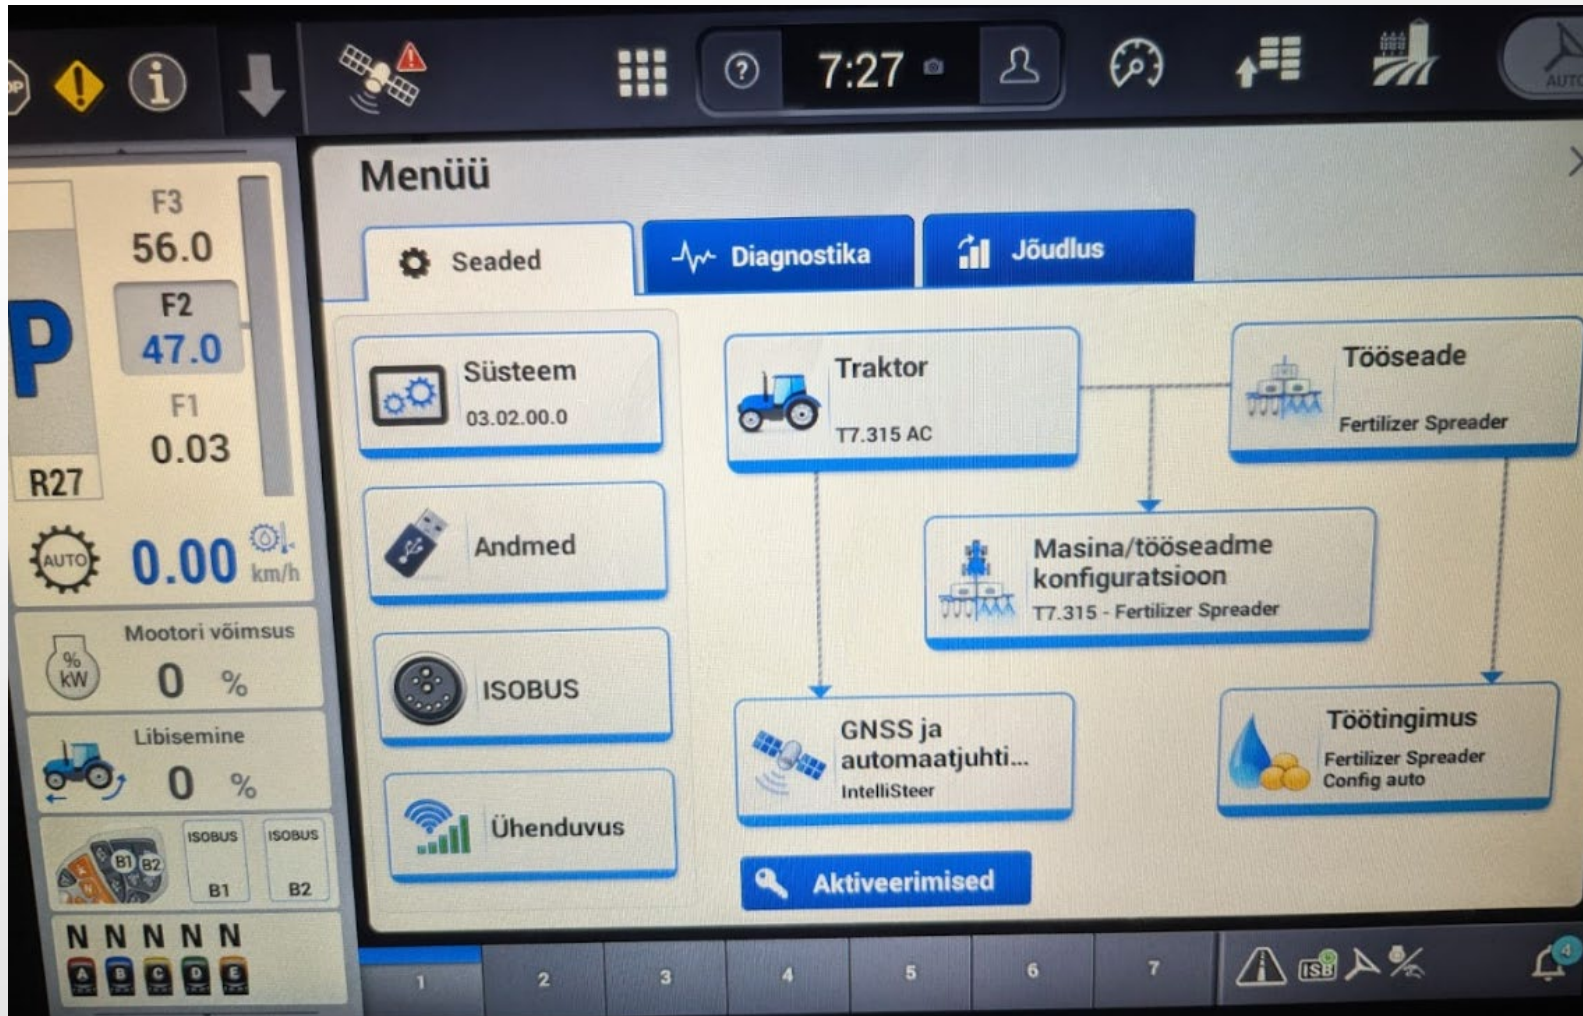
7:27

AUTO

F3
56.0
F2
47.0
F1
0.03

P

R27

AUTO

0.00 km/h

Mootori võimsus
% kW
0 %

Libisemine
0 %

B1 B2
ISOBUS B1
ISOBUS B2

N N N N N
A B C D E

Menüü

Seaded

Diagnostika

Jõudlus

Süsteem
03.02.00.0

Andmed

ISOBUS

Ühenduvus

Traktor
T7.315 AC

Tööseade
Fertilizer Spreader

Masina/tööseadme konfiguratsioon
T7.315 - Fertilizer Spreader

GNSS ja automaatjuhti...
IntelliSteer

Töötingimus
Fertilizer Spreader
Config auto

Aktiveerimised

1
2
3
4
5
6
7

ISB

4